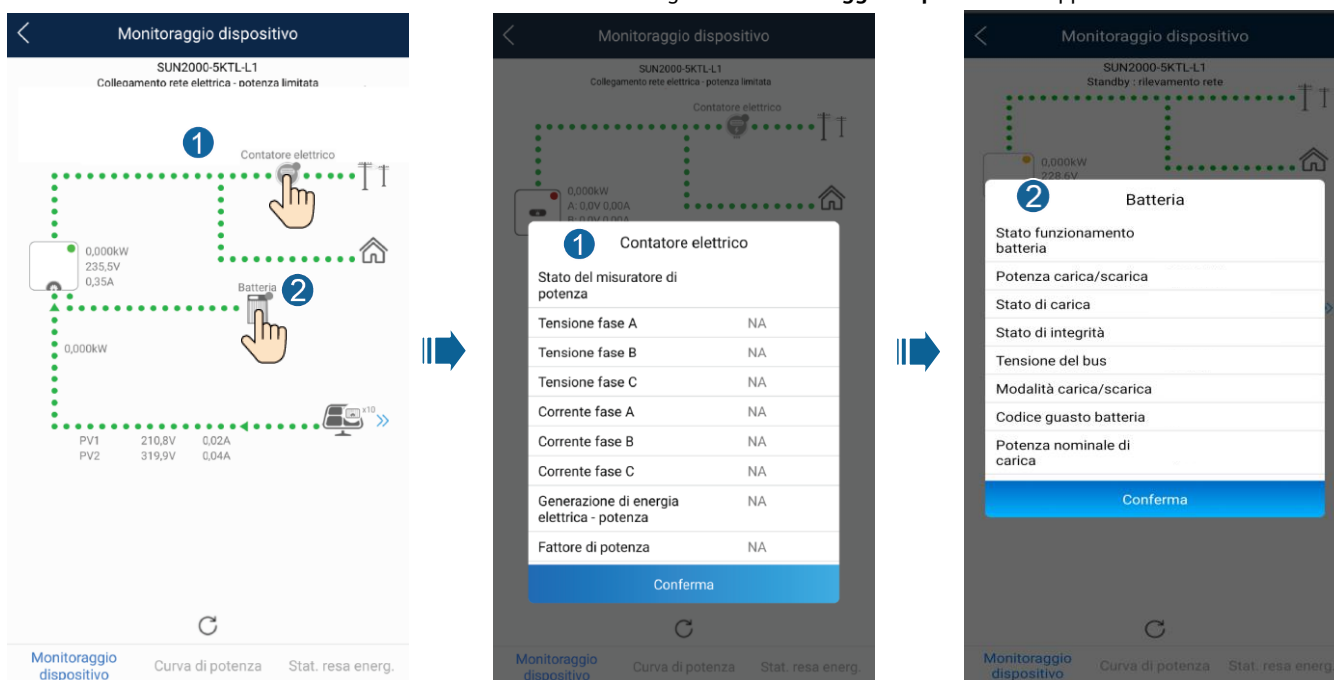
Monitoraggio dispositivo

SUN2000-5KTL-L1
Collegamento rete elettrica - potenza limitata

1 Contatore elettrico

0,000kW
235,5V
0,35A

Batteria 2

0,000kW

x10

PV1 210,8V 0,02A
PV2 319,9V 0,04A

Monitoraggio dispositivo | Curva di potenza | Stat. resa energ.

Monitoraggio dispositivo

SUN2000-5KTL-L1
Collegamento rete elettrica - potenza limitata

Contatore elettrico

0,000kW
A: 0,0V 0,00A

1 Contatore elettrico

| | |
|---|---|
| Stato del misuratore di potenza | |
| Tensione fase A | NA |
| Tensione fase B | NA |
| Tensione fase C | NA |
| Corrente fase A | NA |
| Corrente fase B | NA |
| Corrente fase C | NA |
| Generazione di energia elettrica - potenza | NA |
| Fattore di potenza | NA |

Conferma

Monitoraggio dispositivo | Curva di potenza | Stat. resa energ.

Monitoraggio dispositivo

SUN2000-5KTL-L1
Standby : rilevamento rete

0,000kW
228,6V

2 Batteria

Stato funzionamento batteria
Potenza carica/scarica
Stato di carica
Stato di integrità
Tensione del bus
Modalità carica/scarica
Codice guasto batteria
Potenza nominale di carica

Conferma

Monitoraggio dispositivo | Curva di potenza | Stat. resa energ.